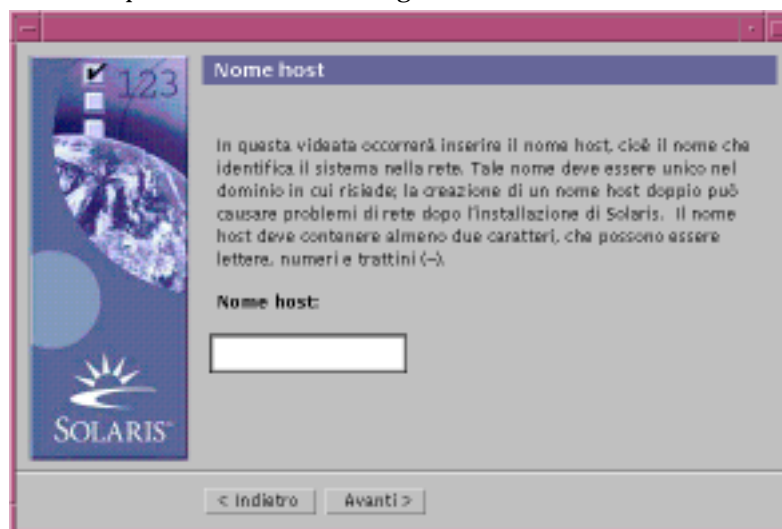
123

Nome host

In questa videata occorrerà inserire il nome host, cioè il nome che identifica il sistema nella rete. Tale nome deve essere unico nel dominio in cui risiede; la creazione di un nome host doppio può causare problemi di rete dopo l'installazione di Solaris. Il nome host deve contenere almeno due caratteri, che possono essere lettere, numeri e trattini (–).

Nome host:

SOLARIS

< Indietro

Avanti >